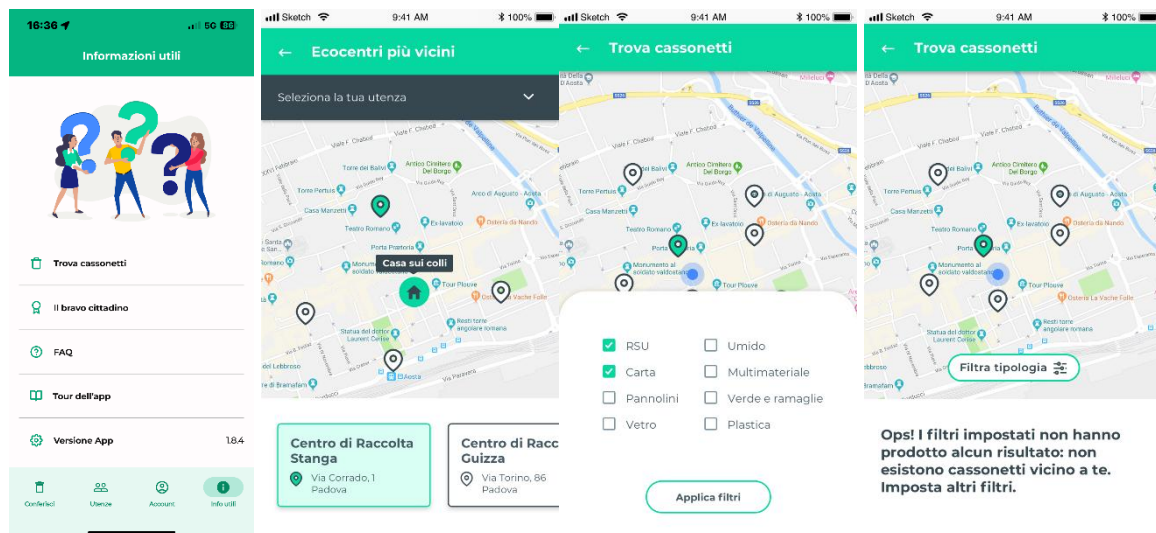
16:36 5G 86

Informazioni utili

Trova cassonetti

Il bravo cittadino

FAQ

Tour dell'app

Versione App 1.8.4

Conferisci Utenze Account Info utili

Sketch 9:41 AM 100%

← Ecocentri più vicini

Seleziona la tua utenza

Casa sui colli

Centro di Raccolta Stanga
Via Corrado, 1
Padova

Centro di Racc
Guizza
Via Torino, 86
Padova

Sketch 9:41 AM 100%

← Trova cassonetti

RSU
Carta
Pannolini
Vetro
Umido
Multimateriale
Verde e ramaglie
Plastica

Applica filtri

Sketch 9:41 AM 100%

← Trova cassonetti

Filtra tipologia

Ops! I filtri impostati non hanno prodotto alcun risultato: non esistono cassonetti vicino a te. Imposta altri filtri.